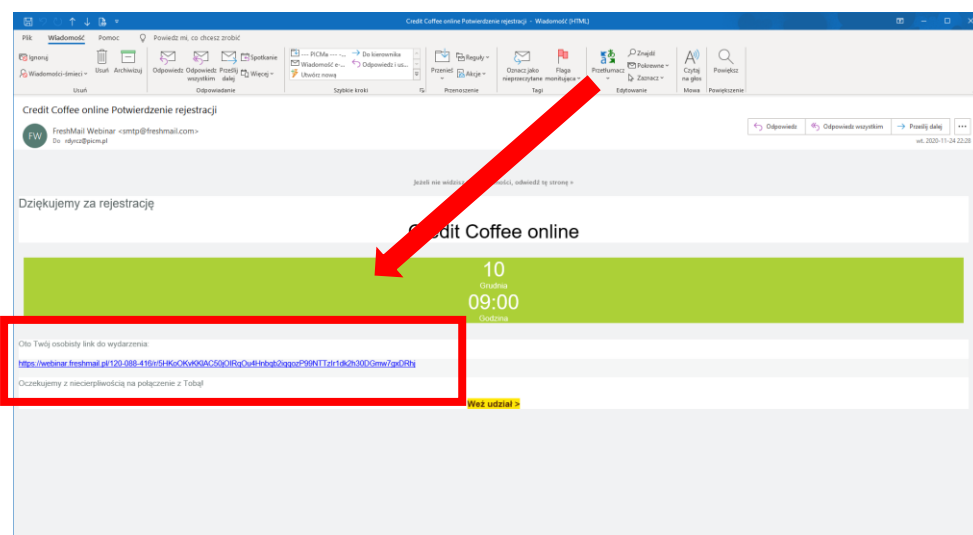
Credit Coffee online Potwierdzenie rejestracji - Wiadomość (HTML)

Plik Wiadomość Pomoc Powiedz mi, co chcesz zrobić

Ignoruj
Wiadomości-śmieci
Usuń
Archiwizuj
Usuń
Odpowiedz
Odpowiedz wszystkim
Przekaż dalej
Spotkanie
Więcej
Odpowiadanie
--- PICMa --- ...
Wiadomość e-...
Utwórz nową
Do kierownika
Odpowiedz i u...
Szybkie kroki
Przenieś
Reguły
Akcje
Przenoszenie
Oznacz jako nieprzeczytane
Flaga monitująca
Tagi
Przetłumacz
Znajdź
Pokrewne
Zaznacz
Edytowanie
Czytaj na głos
Mowa
Powiększ
Powiększenie

Credit Coffee online Potwierdzenie rejestracji

FW
FreshMail Webinar <smtp@freshmail.com>
Do rdyncz@picm.pl

Odpowiedz
Odpowiedz wszystkim
Przekaż dalej
...
wt. 2020-11-24 22:28

Jeżeli nie widzisz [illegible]ości, odwiedź tę stronę »

Dziękujemy za rejestrację

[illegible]edit Coffee online

10
Grudnia
09:00
Godzina

Oto Twój osobisty link do wydarzenia

https://webinar.freshmail.pl/120-088-416/r/5HKoOKvK90AC50jOIRqOu4Hnbqb2iqqoz P99NTTzIr1dk2h30DGmw7gxDRhj

Oczekujemy z niecierpliwością na połączenie z Tobą!

Weź udział >